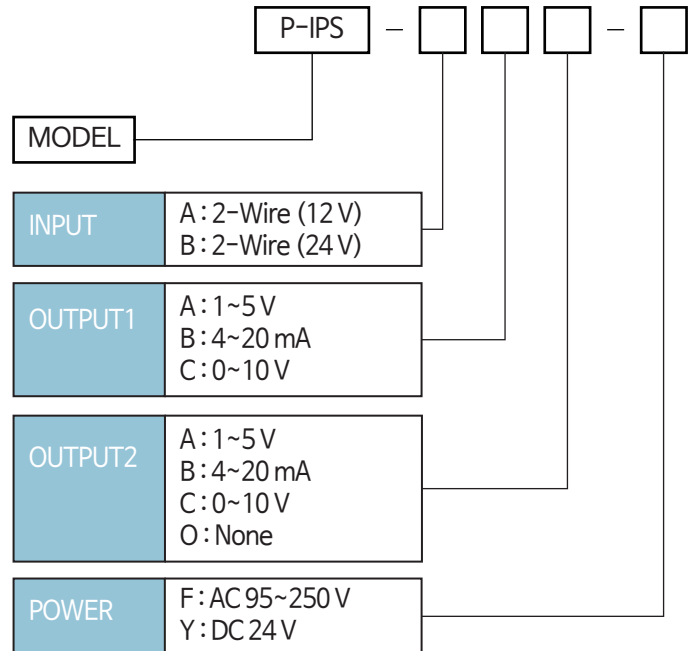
P-IPS – ☐ ☐ ☐ – ☐

MODEL

| INPUT | A : 2-Wire (12 V)<br>B : 2-Wire (24 V) |
|---|---|

| OUTPUT1 | A : 1~5 V<br>B : 4~20 mA<br>C : 0~10 V |
|---|---|

| OUTPUT2 | A : 1~5 V<br>B : 4~20 mA<br>C : 0~10 V<br>O : None |
|---|---|

| POWER | F : AC 95~250 V<br>Y : DC 24 V |
|---|---|